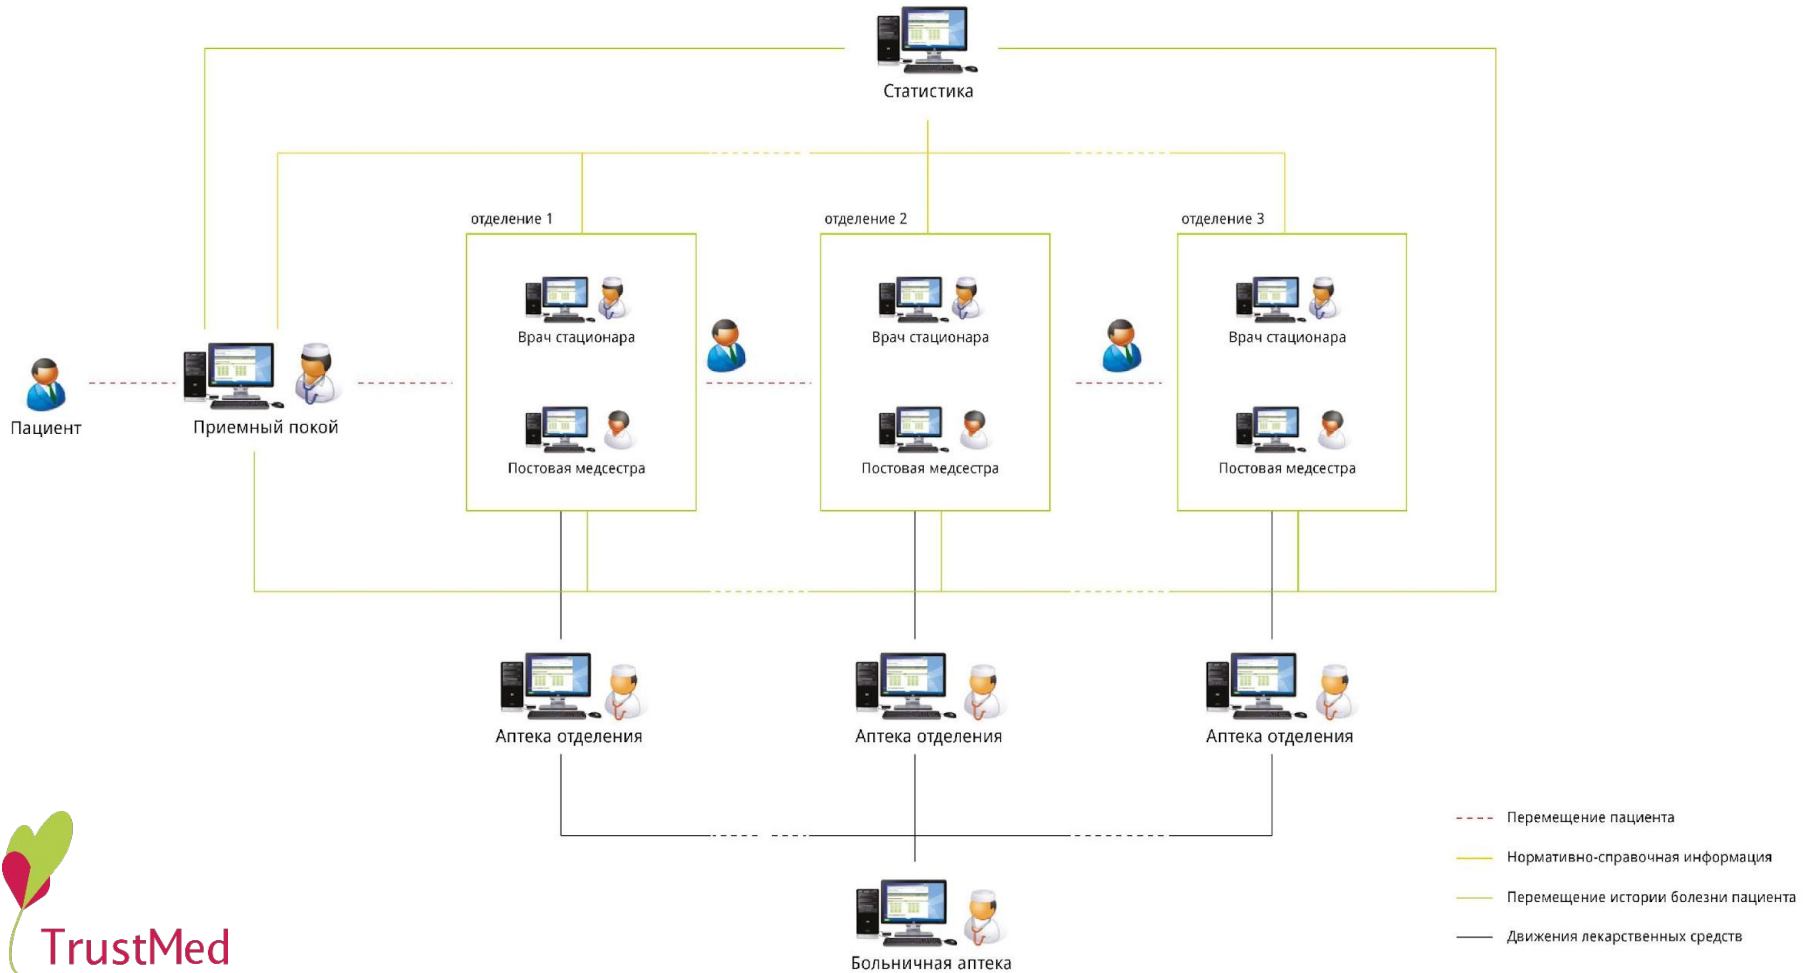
Статистика

отделение 1

отделение 2

отделение 3

Врач стационара

Врач стационара

Врач стационара

Пациент

Приемный покой

Постовая медсестра

Постовая медсестра

Постовая медсестра

Аптека отделения

Аптека отделения

Аптека отделения

Больничная аптека

Перемещение пациента

Нормативно-справочная информация

Перемещение истории болезни пациента

Движения лекарственных средств

TrustMed